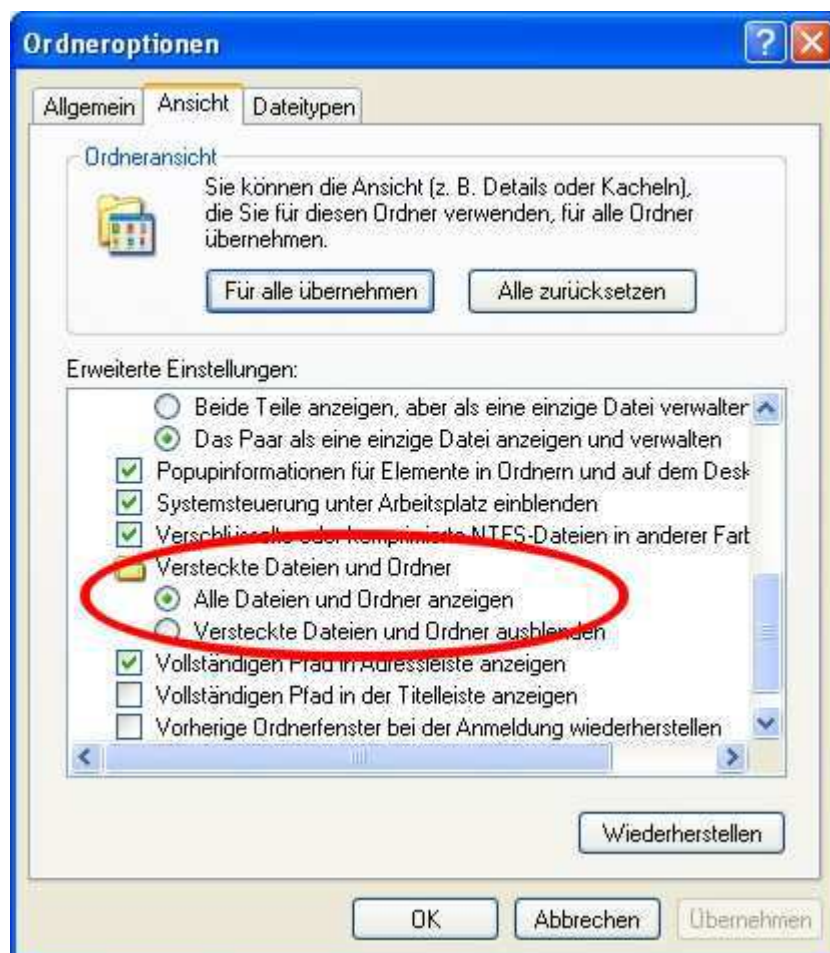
Ordneroptionen

Allgemein | Ansicht | Dateitypen

Ordneransicht

Sie können die Ansicht (z. B. Details oder Kacheln), die Sie für diesen Ordner verwenden, für alle Ordner übernehmen.

Für alle übernehmen

Alle zurücksetzen

Erweiterte Einstellungen:

Beide Teile anzeigen, aber als eine einzige Datei verwalter

Das Paar als eine einzige Datei anzeigen und verwalten

Popupinformationen für Elemente in Ordnern und auf dem Desk

Systemsteuerung unter Arbeitsplatz einblenden

Verschlüsselte oder komprimierte NTFS-Dateien in anderer Farb

Versteckte Dateien und Ordner

Alle Dateien und Ordner anzeigen

Versteckte Dateien und Ordner ausblenden

Vollständigen Pfad in Adressleiste anzeigen

Vollständigen Pfad in der Titelleiste anzeigen

Vorherige Ordnerfenster bei der Anmeldung wiederherstellen

Wiederherstellen

OK

Abbrechen

Übernehmen